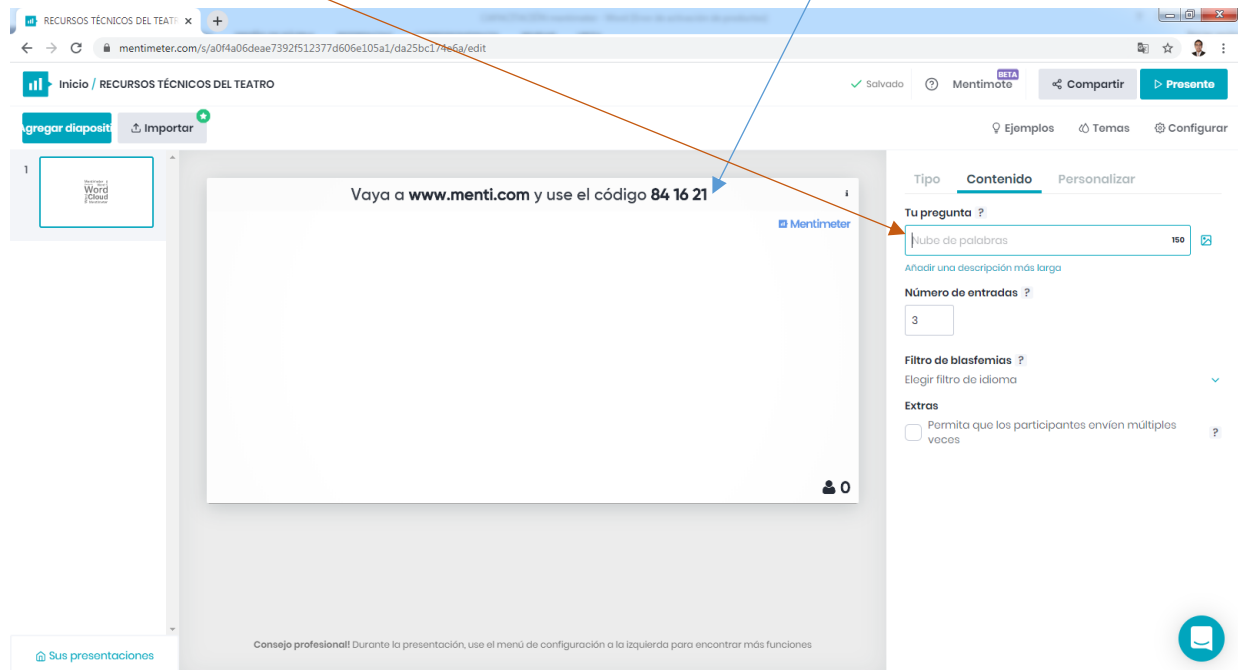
RECURSOS TÉCNICOS DEL TEATR ×

mentimeter.com/s/a0f4a06deae7392f512377d606e105a1/da25bc174e6a/edit

Inicio / RECURSOS TÉCNICOS DEL TEATRO

Salvado Mentimote BETA Compartir Presente

Agregar diaposit Importar

Ejemplos Temas Configurar

1

Word Cloud

Vaya a www.menti.com y use el código 84 16 21

Mentimeter

0

Consejo profesional! Durante la presentación, use el menú de configuración a la izquierda para encontrar más funciones

Sus presentaciones

Tipo Contenido Personalizar

Tu pregunta ?

Nube de palabras 150

Añadir una descripción más larga

Número de entradas ?

3

Filtro de blasfemias ?

Elegir filtro de idioma

Extras

Permita que los participantes envíen múltiples veces ?